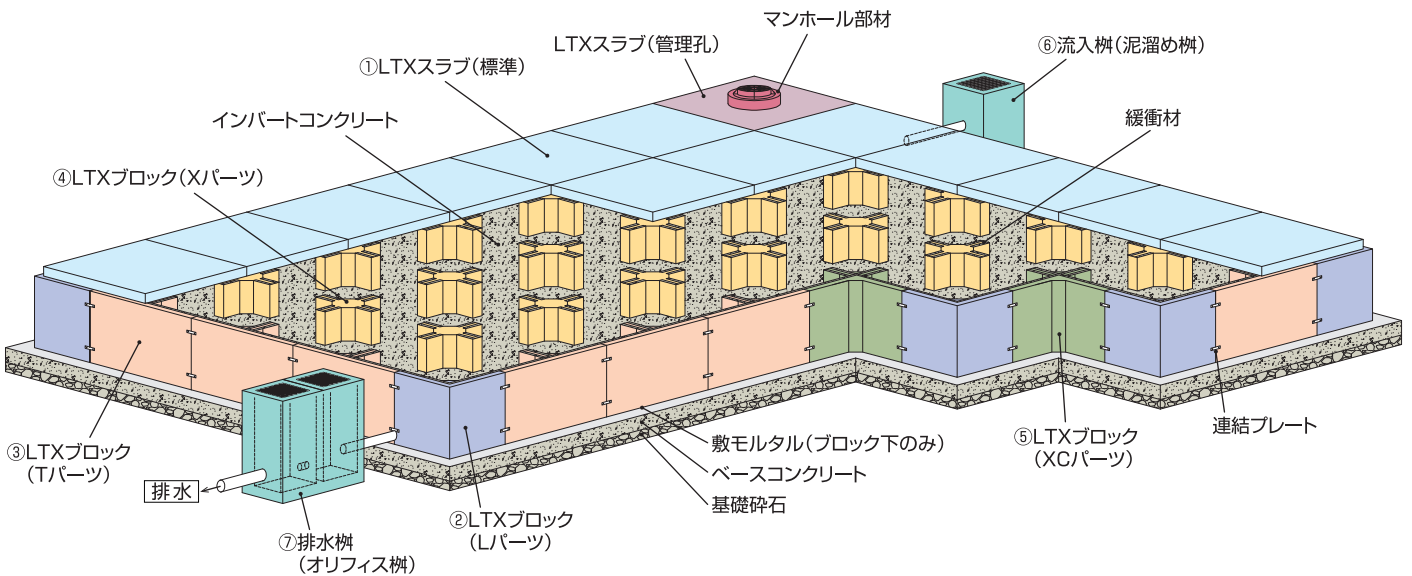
マンホール部材

LTXスラブ（管理孔）

⑥流入桝（泥溜め桝）

①LTXスラブ（標準）

インバートコンクリート

緩衝材

④LTXブロック（Xパーツ）

③LTXブロック
（Tパーツ）

敷モルタル（ブロック下のみ）

⑤LTXブロック
（XCパーツ）

連結プレート

ベースコンクリート

基礎砕石

排水

②LTXブロック
（Lパーツ）

⑦排水桝
（オリフィス桝）